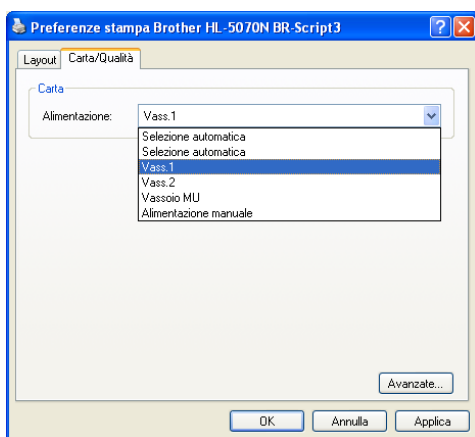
Preferenze stampa Brother HL-5070N BR-Script3

?

X

Layout

Carta/Qualità

Carta

Alimentazione:

Vass.1

Selezione automatica

Selezione automatica

Vass.1

Vass.2

Vassoio MU

Alimentazione manuale

Avanzate...

OK

Annulla

Applica